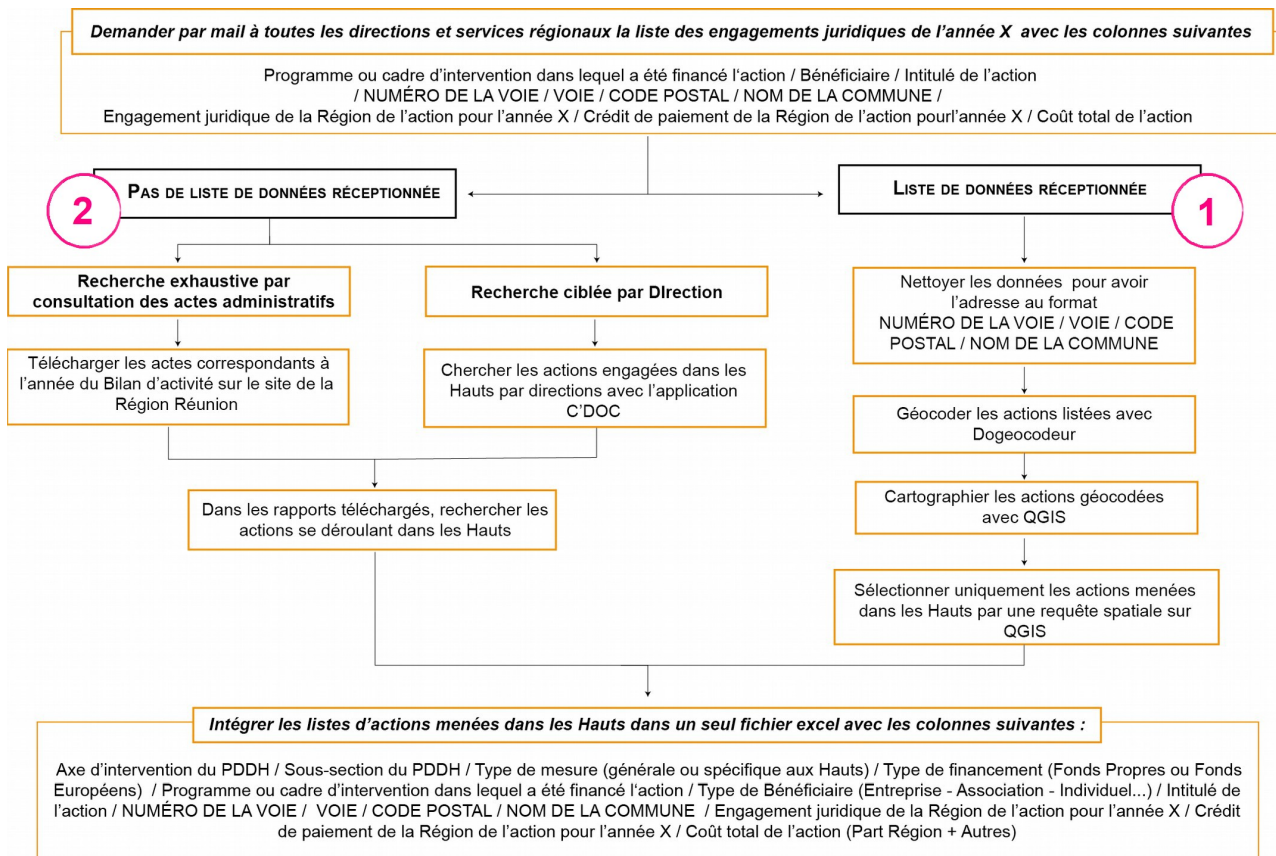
Demander par mail à toutes les directions et services régionaux la liste des engagements juridiques de l'année X avec les colonnes suivantes

Programme ou cadre d'intervention dans lequel a été financé l'action / Bénéficiaire / Intitulé de l'action / NUMÉRO DE LA VOIE / VOIE / CODE POSTAL / NOM DE LA COMMUNE / Engagement juridique de la Région de l'action pour l'année X / Crédit de paiement de la Région de l'action pourl'année X / Coût total de l'action

2

PAS DE LISTE DE DONNÉES RÉCEPTIONNÉE

Recherche exhaustive par consultation des actes administratifs

Télécharger les actes correspondants à l'année du Bilan d'activité sur le site de la Région Réunion

Recherche ciblée par DIrection

Chercher les actions engagées dans les Hauts par directions avec l'application C'DOC

Dans les rapports téléchargés, rechercher les actions se déroulant dans les Hauts

LISTE DE DONNÉES RÉCEPTIONNÉE

1

Nettoyer les données pour avoir l'adresse au format NUMÉRO DE LA VOIE / VOIE / CODE POSTAL / NOM DE LA COMMUNE

Géocoder les actions listées avec Dogeocodeur

Cartographier les actions géocodées avec QGIS

Sélectionner uniquement les actions menées dans les Hauts par une requête spatiale sur QGIS

Intégrer les listes d'actions menées dans les Hauts dans un seul fichier excel avec les colonnes suivantes :

Axe d'intervention du PDDH / Sous-section du PDDH / Type de mesure (générale ou spécifique aux Hauts) / Type de financement (Fonds Propres ou Fonds Européens) / Programme ou cadre d'intervention dans lequel a été financé l'action / Type de Bénéficiaire (Entreprise - Association - Individuel...) / Intitulé de l'action / NUMÉRO DE LA VOIE / VOIE / CODE POSTAL / NOM DE LA COMMUNE / Engagement juridique de la Région de l'action pour l'année X / Crédit de paiement de la Région de l'action pour l'année X / Coût total de l'action (Part Région + Autres)